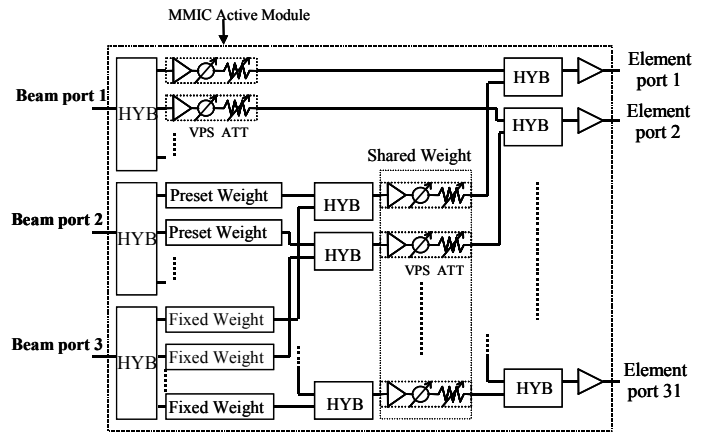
MMIC Active Module

Beam port 1

HYB

VPS ATT

Beam port 2

HYB

Preset Weight

Preset Weight

Beam port 3

HYB

Fixed Weight

Fixed Weight

Fixed Weight

HYB

HYB

HYB

Shared Weight

VPS ATT

HYB

HYB

HYB

Element port 1

Element port 2

Element port 31